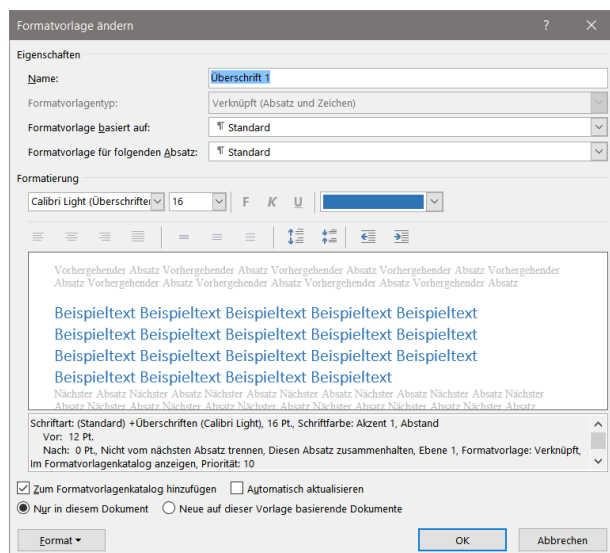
Formatvorlage ändern

?

Eigenschaften

Name: Überschrift 1

Formatvorlagentyp: Verknüpft (Absatz und Zeichen)

Formatvorlage basiert auf: ¶ Standard

Formatvorlage für folgenden Absatz: ¶ Standard

Formatierung

Calibri Light (Überschrifter 16 F K U

Vorhergehender Absatz Vorhergehender Absatz Vorhergehender Absatz Vorhergehender Absatz Vorhergehender Absatz Vorhergehender Absatz Vorhergehender Absatz Vorhergehender Absatz Vorhergehender Absatz

Beispieltext Beispieltext Beispieltext Beispieltext Beispieltext Beispieltext Beispieltext Beispieltext Beispieltext Beispieltext Beispieltext Beispieltext Beispieltext Beispieltext Beispieltext Beispieltext Beispieltext Beispieltext Beispieltext Beispieltext

Nächster Absatz Nächster Absatz Nächster Absatz Nächster Absatz Nächster Absatz Nächster Absatz Nächster Absatz Nächster Absatz Nächster Absatz Nächster Absatz Nächster Absatz Nächster Absatz

Schriftart: (Standard) +Überschriften (Calibri Light), 16 Pt., Schriftfarbe: Akzent 1, Abstand
Vor: 12 Pt.
Nach: 0 Pt., Nicht vom nächsten Absatz trennen, Diesen Absatz zusammenhalten, Ebene 1, Formatvorlage: Verknüpft, Im Formatvorlagenkatalog anzeigen, Priorität: 10

Zum Formatvorlagenkatalog hinzufügen Automatisch aktualisieren

Nur in diesem Dokument Neue auf dieser Vorlage basierende Dokumente

Format ▾ OK Abbrechen